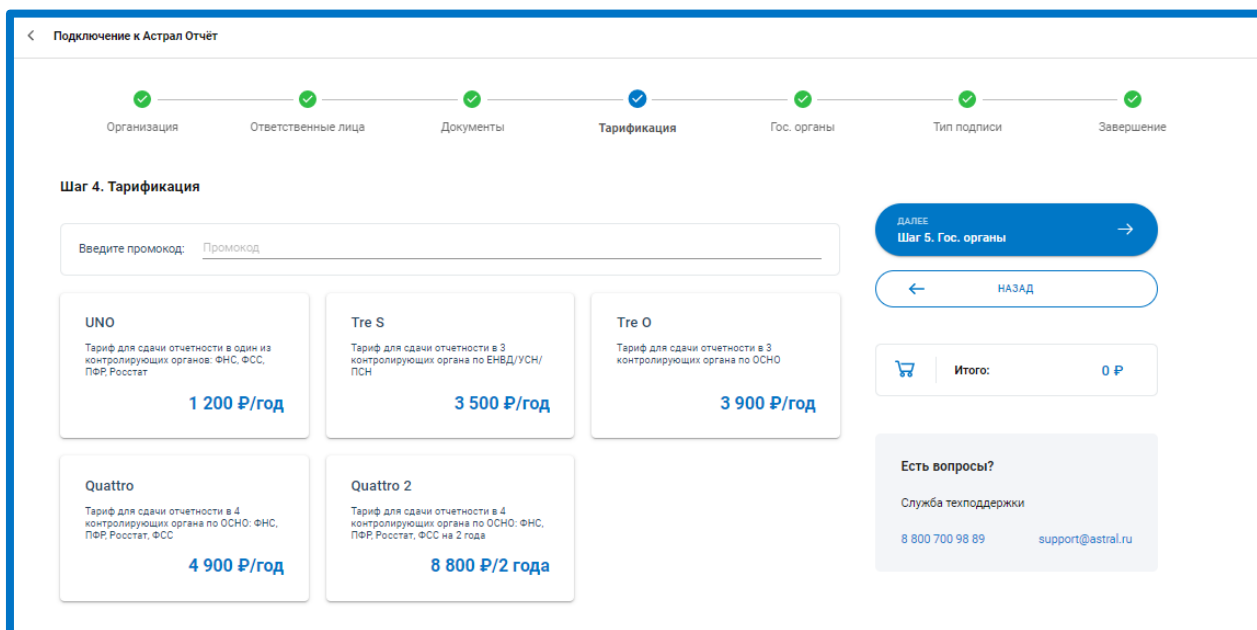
Подключение к Астрал Отчёт

Организация
Ответственные лица
Документы
Тарификация
Гос. органы
Тип подписи
Завершение

Шаг 4. Тарификация

Введите промокод: Промокод

UNO
Тариф для сдачи отчетности в один из контролирующих органов: ФНС, ФСС, ПФР, Росстат
1 200 ₽/год

Tre S
Тариф для сдачи отчетности в 3 контролирующих органа по ЕНВД/УСН/ПСН
3 500 ₽/год

Tre O
Тариф для сдачи отчетности в 3 контролирующих органа по ОСНО
3 900 ₽/год

Quattro
Тариф для сдачи отчетности в 4 контролирующих органа по ОСНО: ФНС, ПФР, Росстат, ФСС
4 900 ₽/год

Quattro 2
Тариф для сдачи отчетности в 4 контролирующих органа по ОСНО: ФНС, ПФР, Росстат, ФСС на 2 года
8 800 ₽/2 года

ДАЛЕЕ
Шаг 5. Гос. органы

НАЗАД

Итого: 0 ₽

Есть вопросы?
Служба техподдержки
8 800 700 98 89
support@astral.ru